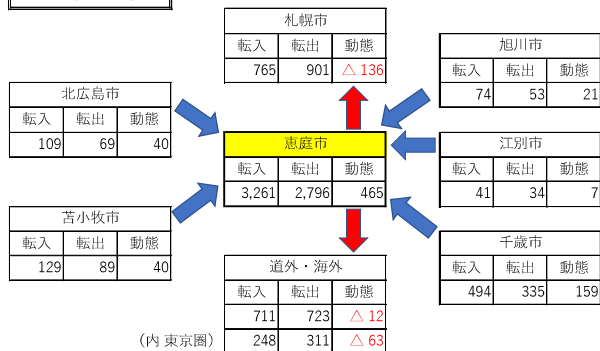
札幌市

| 転入 | 転出 | 動態 |
|---|---|---|
| 765 | 901 | △ 136 |

旭川市

| 転入 | 転出 | 動態 |
|---|---|---|
| 74 | 53 | 21 |

北広島市

| 転入 | 転出 | 動態 |
|---|---|---|
| 109 | 69 | 40 |

恵庭市

| 転入 | 転出 | 動態 |
|---|---|---|
| 3,261 | 2,796 | 465 |

江別市

| 転入 | 転出 | 動態 |
|---|---|---|
| 41 | 34 | 7 |

苫小牧市

| 転入 | 転出 | 動態 |
|---|---|---|
| 129 | 89 | 40 |

千歳市

| 転入 | 転出 | 動態 |
|---|---|---|
| 494 | 335 | 159 |

道外・海外

| | 転入 | 転出 | 動態 |
|---|---|---|---|
| | 711 | 723 | △ 12 |
| (内 東京圏) | 248 | 311 | △ 63 |